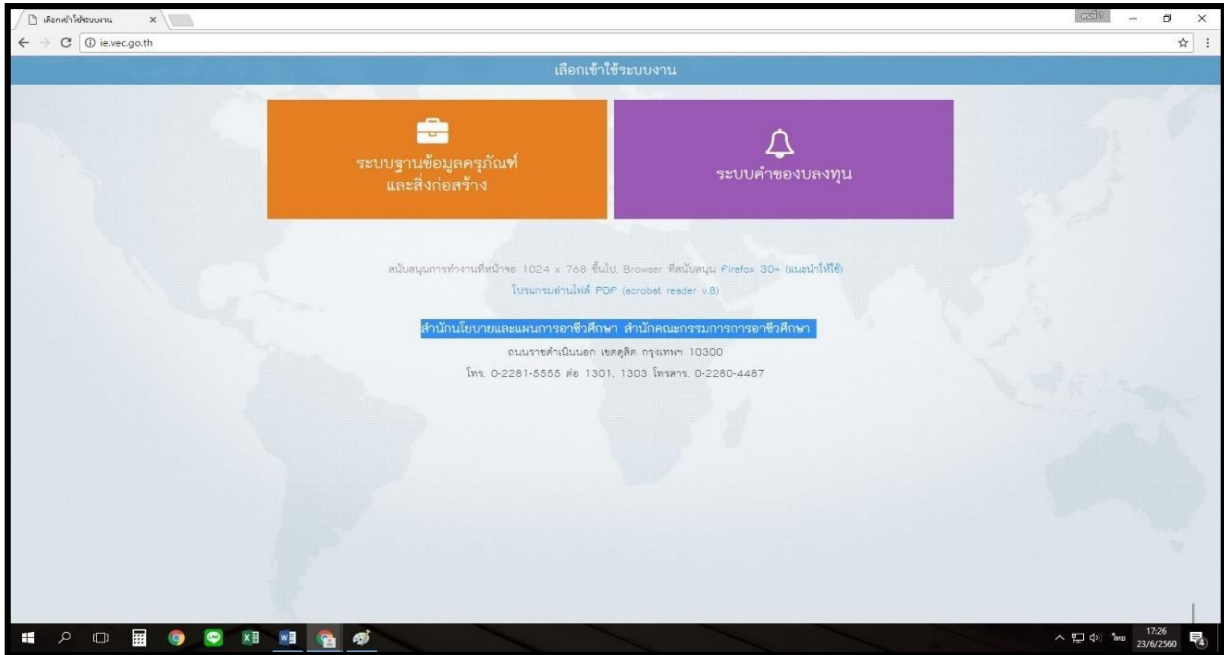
เลือกเข้าใช้ระบบงาน ×

ie.vec.go.th

เลือกเข้าใช้ระบบงาน

ระบบฐานข้อมูลครุภัณฑ์ และสิ่งก่อสร้าง

ระบบคำของบลงทุน

สนับสนุนการทำงานที่หน้าจอ 1024 x 768 ขึ้นไป, Browser ที่สนับสนุน Firefox 30+ (แนะนำให้ใช้)

โปรแกรมอ่านไฟล์ PDF (acrobat reader v.8)

สำนักนโยบายและแผนการอาชีวศึกษา สำนักคณะกรรมการการอาชีวศึกษา

ถนนราชดำเนินนอก เขตดุสิต กรุงเทพฯ 10300

โทร. 0-2281-5555 ต่อ 1301, 1303 โทรสาร. 0-2280-4487

ไทย 17:26 23/6/2560